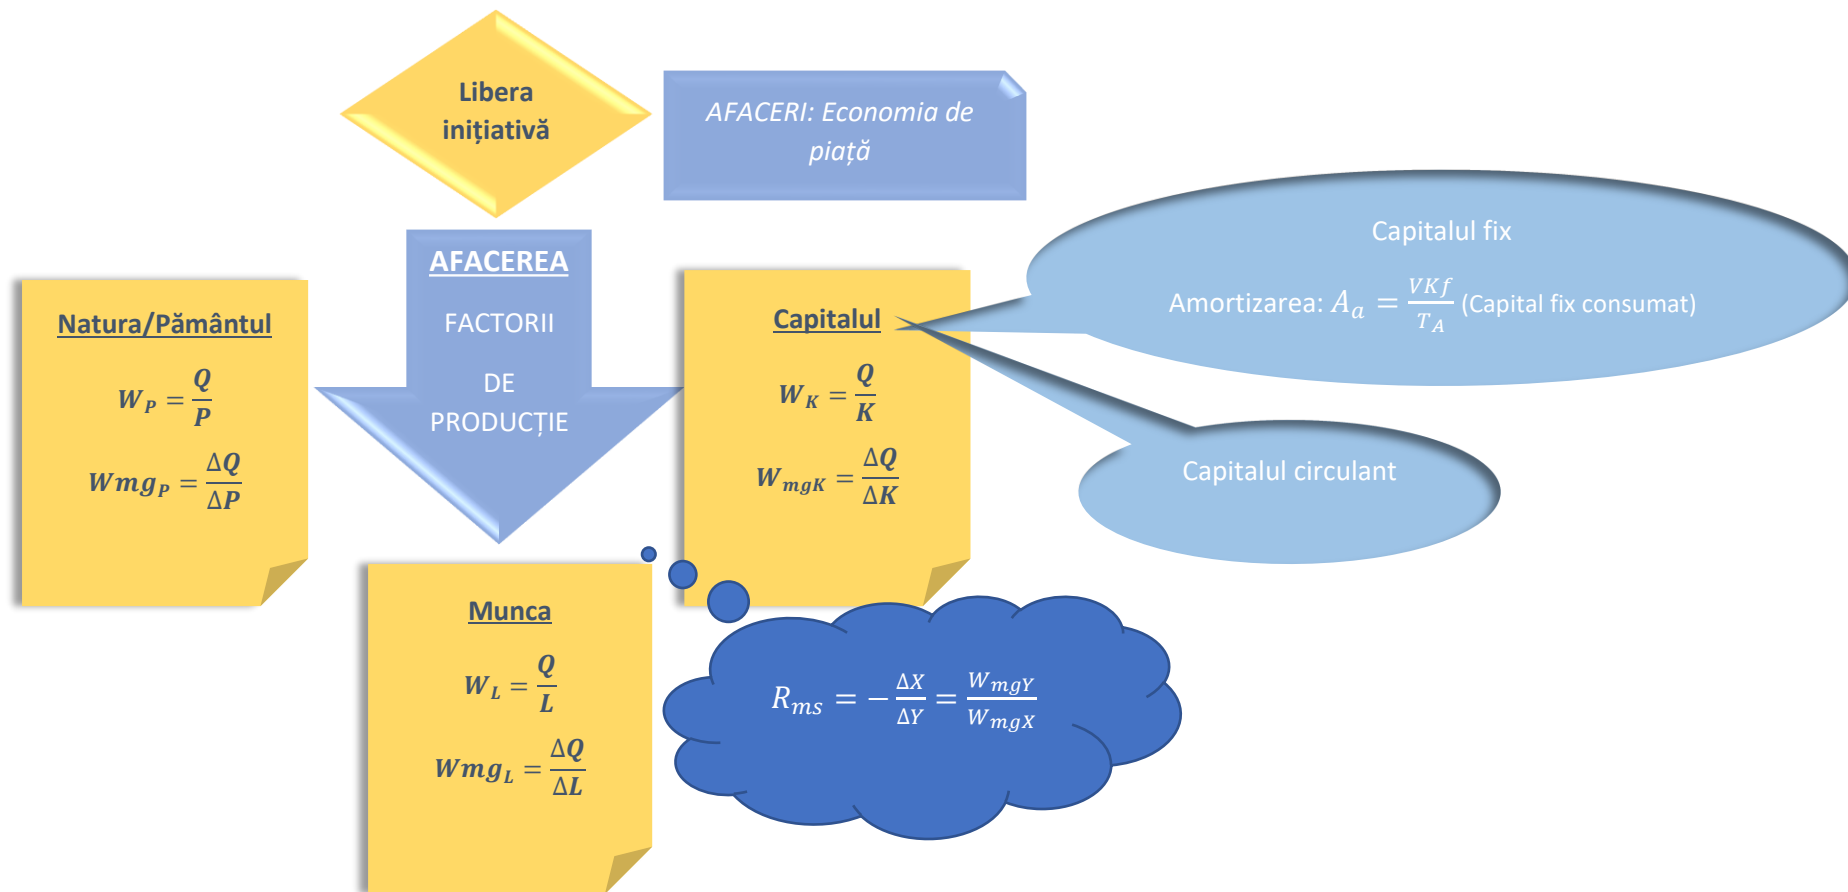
Libera inițiativă

AFACERI: Economia de piață

AFACEREA

FACTORII DE PRODUCȚIE

Natura/Pământul

$W_P = \frac{Q}{P}$

$Wmg_P = \frac{\Delta Q}{\Delta P}$

Capitalul

$W_K = \frac{Q}{K}$

$W_{mgK} = \frac{\Delta Q}{\Delta K}$

Capitalul fix

Amortizarea: $A_a = \frac{VKf}{T_A}$ (Capital fix consumat)

Capitalul circulant

Munca

$W_L = \frac{Q}{L}$

$Wmg_L = \frac{\Delta Q}{\Delta L}$

$R_{ms} = -\frac{\Delta X}{\Delta Y} = \frac{W_{mgY}}{W_{mgX}}$